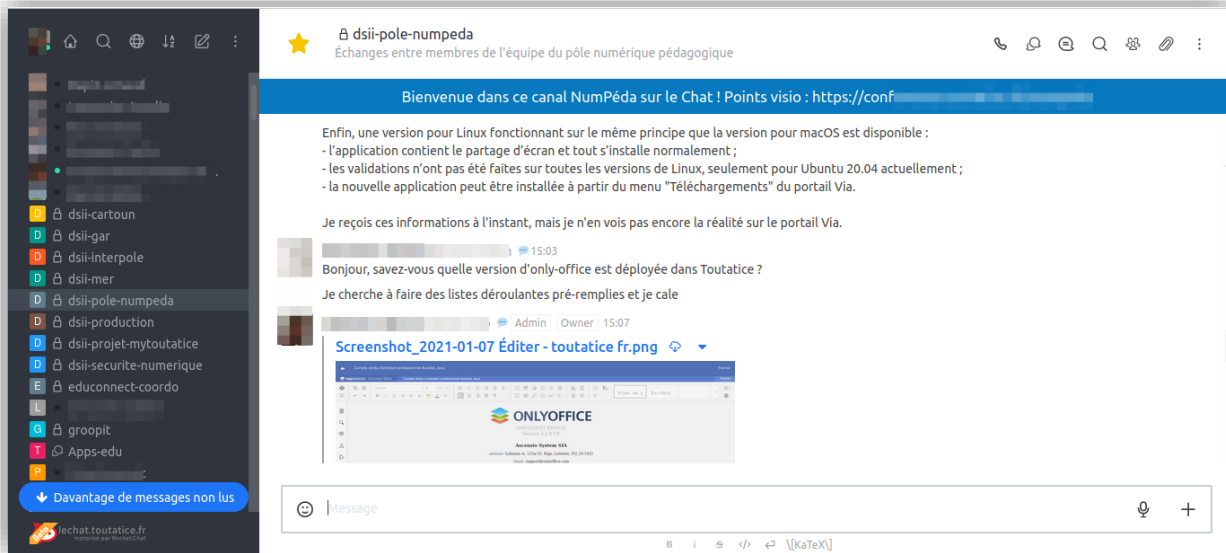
D dsii-cartoun
D dsii-gar
D dsii-interpole
D dsii-mer
D dsii-pole-numpeda
D dsii-production
D dsii-projet-mytoutatice
D dsii-securite-numerique
E educonnect-coordo
L
G groopit
T Apps-edu
P

Davantage de messages non lus

lechat.toutatice.fr
motorisé par Rocket.Chat

dsii-pole-numpeda
Échanges entre membres de l'équipe du pôle numérique pédagogique

Bienvenue dans ce canal NumPéda sur le Chat ! Points visio : https://conf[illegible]

Enfin, une version pour Linux fonctionnant sur le même principe que la version pour macOS est disponible :
- l'application contient le partage d'écran et tout s'installe normalement ;
- les validations n'ont pas été faites sur toutes les versions de Linux, seulement pour Ubuntu 20.04 actuellement ;
- la nouvelle application peut être installée à partir du menu "Téléchargements" du portail Via.

Je reçois ces informations à l'instant, mais je n'en vois pas encore la réalité sur le portail Via.

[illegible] 15:03
Bonjour, savez-vous quelle version d'only-office est déployée dans Toutatice ?

Je cherche à faire des listes déroulantes pré-remplies et je cale

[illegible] Admin Owner 15:07
Screenshot_2021-01-07 Éditer - toutatice fr.png

ONLYOFFICE
DOCUMENT EDITOR
Ascensio System SIA

Message

B i S </> ↩ \[KaTeX\]